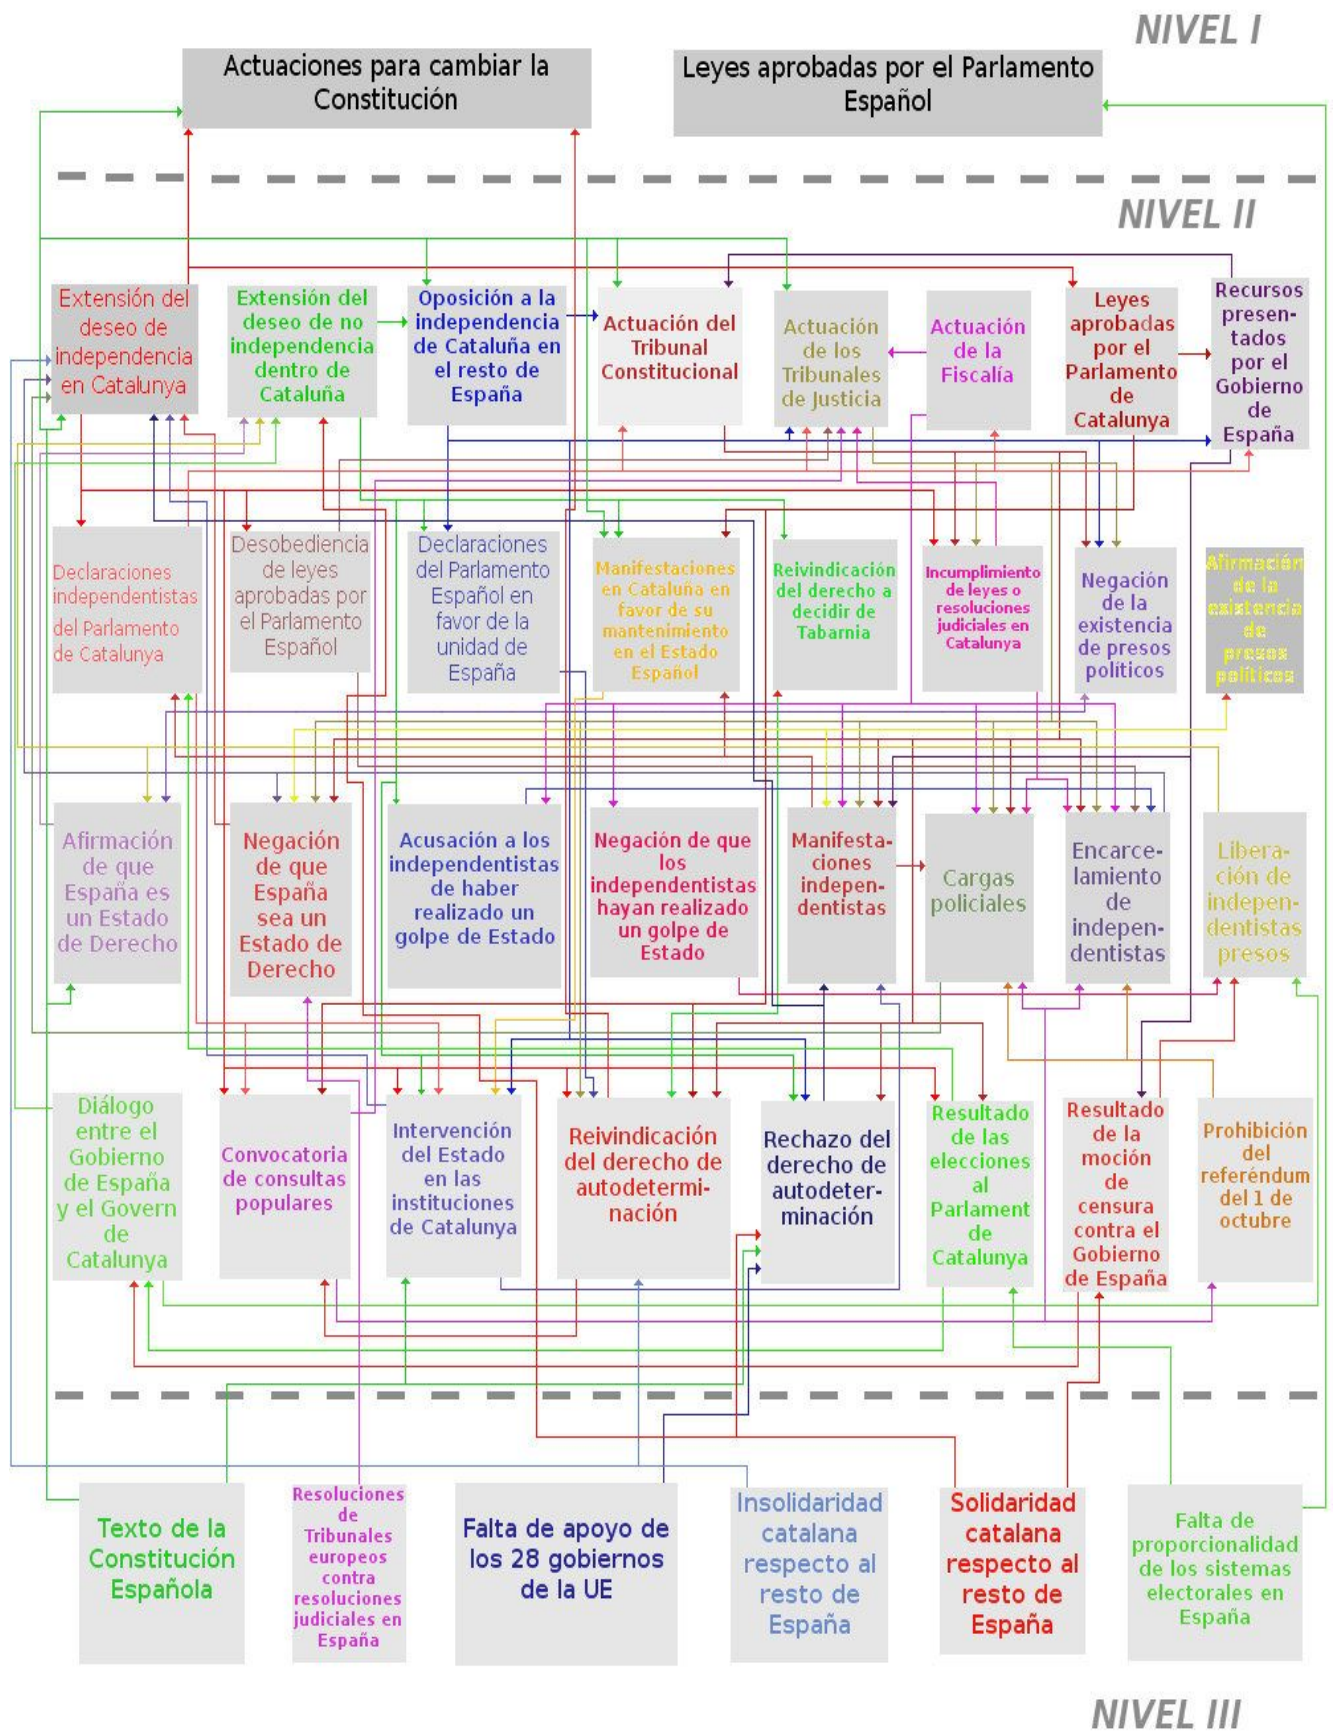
NIVEL I

Actuaciones para cambiar la Constitución

Leyes aprobadas por el Parlamento Español

NIVEL II

Extensión del deseo de independencia en Catalunya

Extensión del deseo de no independencia dentro de Cataluña

Oposición a la independencia de Cataluña en el resto de España

Actuación del Tribunal Constitucional

Actuación de los Tribunales de Justicia

Actuación de la Fiscalía

Leyes aprobadas por el Parlamento de Catalunya

Recursos presentados por el Gobierno de España

Declaraciones independentistas del Parlamento de Catalunya

Desobediencia de leyes aprobadas por el Parlamento Español

Declaraciones del Parlamento Español en favor de la unidad de España

Manifestaciones en Cataluña en favor de su mantenimiento en el Estado Español

Reivindicación del derecho a decidir de Tabarnia

Incumplimiento de leyes o resoluciones judiciales en Catalunya

Negación de la existencia de presos políticos

Afirmación de la existencia de presos políticos

Afirmación de que España es un Estado de Derecho

Negación de que España sea un Estado de Derecho

Acusación a los independentistas de haber realizado un golpe de Estado

Negación de que los independentistas hayan realizado un golpe de Estado

Manifestaciones independentistas

Cargas policiales

Encarcelamiento de independentistas

Liberación de independentistas presos

Diálogo entre el Gobierno de España y el Govern de Catalunya

Convocatoria de consultas populares

Intervención del Estado en las instituciones de Catalunya

Reivindicación del derecho de autodeterminación

Rechazo del derecho de autodeterminación

Resultado de las elecciones al Parlament de Catalunya

Resultado de la moción de censura contra el Gobierno de España

Prohibición del referéndum del 1 de octubre

Texto de la Constitución Española

Resoluciones de Tribunales europeos contra resoluciones judiciales en España

Falta de apoyo de los 28 gobiernos de la UE

Insolidaridad catalana respecto al resto de España

Solidaridad catalana respecto al resto de España

Falta de proporcionalidad de los sistemas electorales en España

NIVEL III